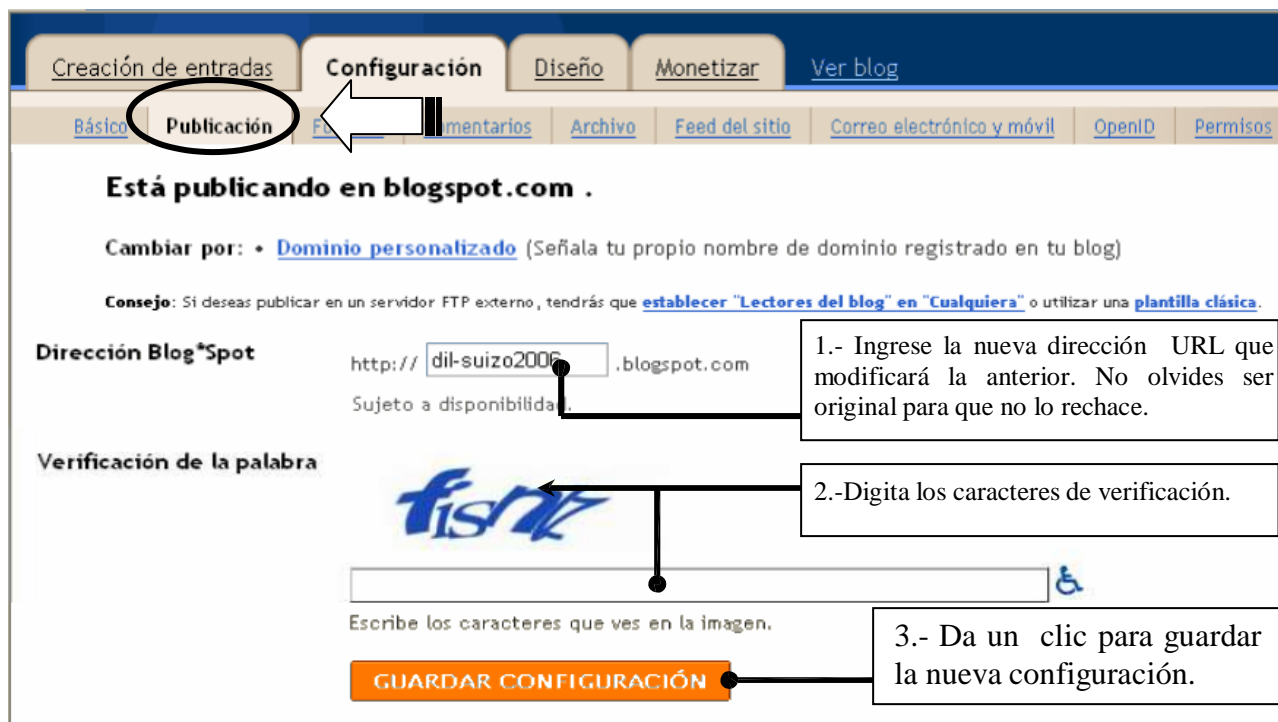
Creación de entradas | Configuración | Diseño | Monetizar | Ver blog

Básico | Publicación | Fo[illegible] | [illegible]mentarios | Archivo | Feed del sitio | Correo electrónico y móvil | OpenID | Permisos

Está publicando en blogspot.com .

Cambiar por: • Dominio personalizado (Señala tu propio nombre de dominio registrado en tu blog)

Consejo: Si deseas publicar en un servidor FTP externo, tendrás que establecer "Lectores del blog" en "Cualquiera" o utilizar una plantilla clásica.

Dirección Blog*Spot

http:// dil-suizo2006 .blogspot.com

Sujeto a disponibilida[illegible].

1.- Ingrese la nueva dirección URL que modificará la anterior. No olvides ser original para que no lo rechace.

Verificación de la palabra

fisnz

2.-Digita los caracteres de verificación.

Escribe los caracteres que ves en la imagen.

3.- Da un clic para guardar la nueva configuración.

GUARDAR CONFIGURACIÓN